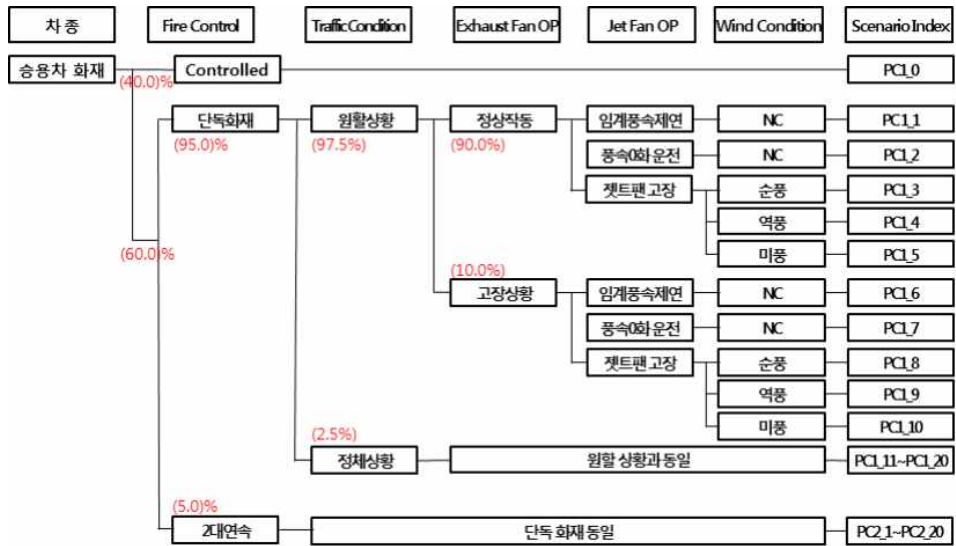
차 종

Fire Control

Traffic Condition

Exhaust Fan OP

Jet Fan OP

Wind Condition

Scenario Index

승용차 화재

(40.0)%

Controlled

PC1_0

단독화재

(95.0)%

원활상황

(97.5%)

정상작동

(90.0%)

임계풍속제연

NC

PC1_1

풍속0화 운전

NC

PC1_2

젯트팬 고장

순풍

PC1_3

역풍

PC1_4

미풍

PC1_5

(60.0)%

(10.0%)

고장상황

임계풍속제연

NC

PC1_6

풍속0화 운전

NC

PC1_7

젯트팬 고장

순풍

PC1_8

역풍

PC1_9

미풍

PC1_10

(2.5%)

정체상황

원활 상황과 동일

PC1_11~PC1_20

(5.0)%

2대연속

단독 화재 동일

PC2_1~PC2_20